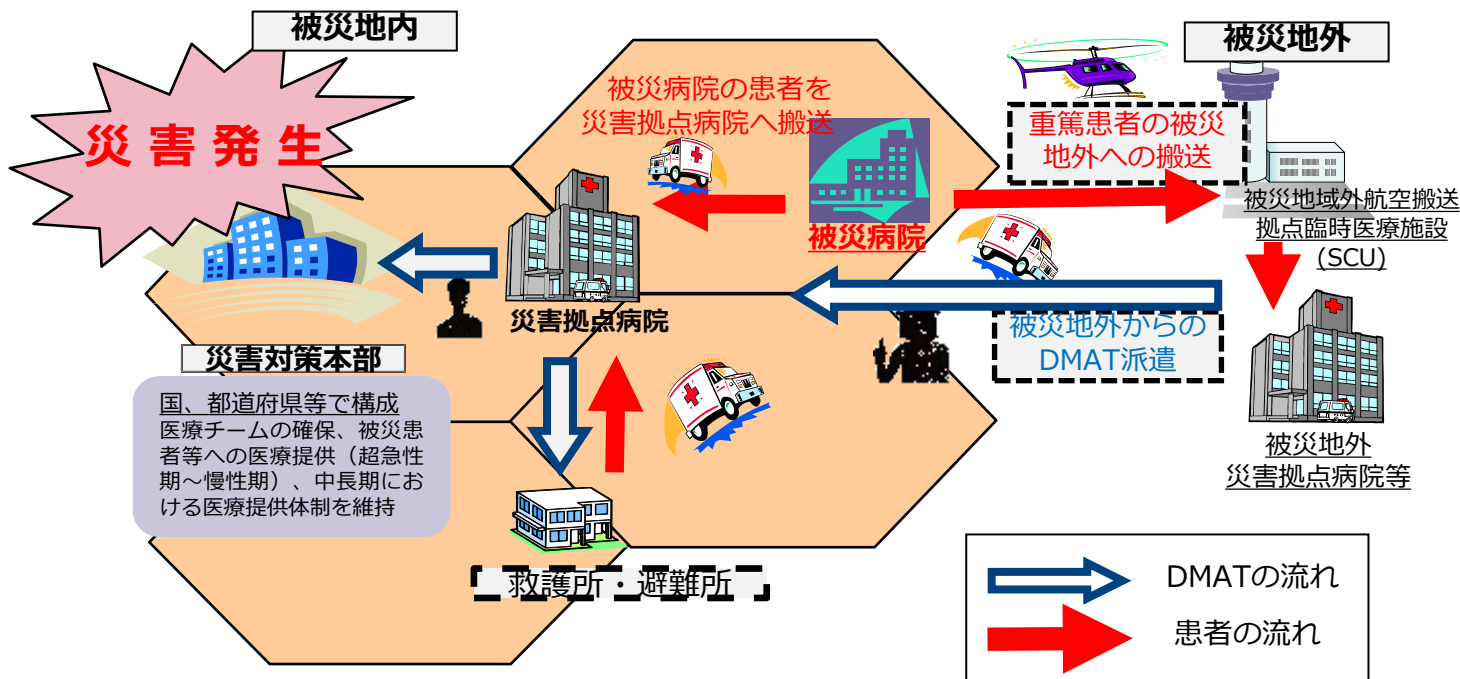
被災地内

災害発生

災害対策本部

国、都道府県等で構成
医療チームの確保、被災患者等への医療提供（超急性期～慢性期）、中長期における医療提供体制を維持

被災病院の患者を災害拠点病院へ搬送

災害拠点病院

被災病院

救護所・避難所

被災地外

重篤患者の被災地外への搬送

被災地域外航空搬送拠点臨時医療施設（SCU）

被災地外からのDMAT派遣

被災地外
災害拠点病院等

DMATの流れ

患者の流れ